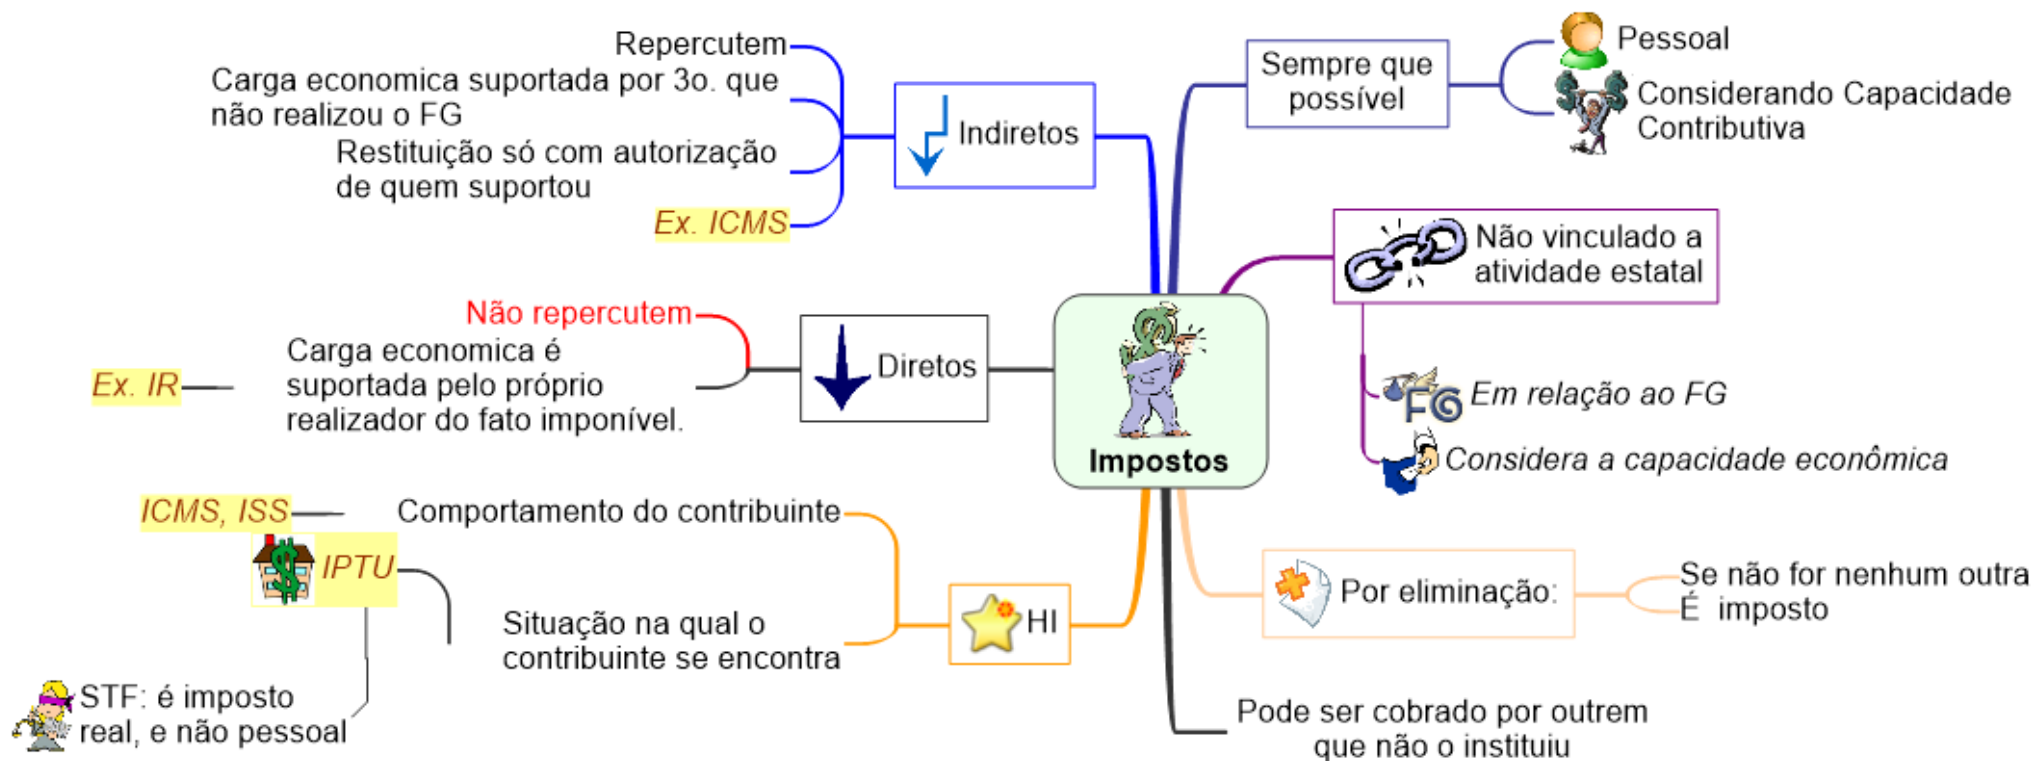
Impostos

Indiretos
Repercutem
Carga economica suportada por 3o. que não realizou o FG
Restituição só com autorização de quem suportou
Ex. ICMS

Diretos
Não repercutem
Carga economica é suportada pelo próprio realizador do fato imponível.
Ex. IR

HI
Comportamento do contribuinte
ICMS, ISS
Situação na qual o contribuinte se encontra
IPTU
STF: é imposto real, e não pessoal

Sempre que possível
Pessoal
Considerando Capacidade Contributiva

Não vinculado a atividade estatal
FG
Em relação ao FG
Considera a capacidade econômica

Por eliminação:
Se não for nenhum outra
É imposto

Pode ser cobrado por outrem que não o instituiu